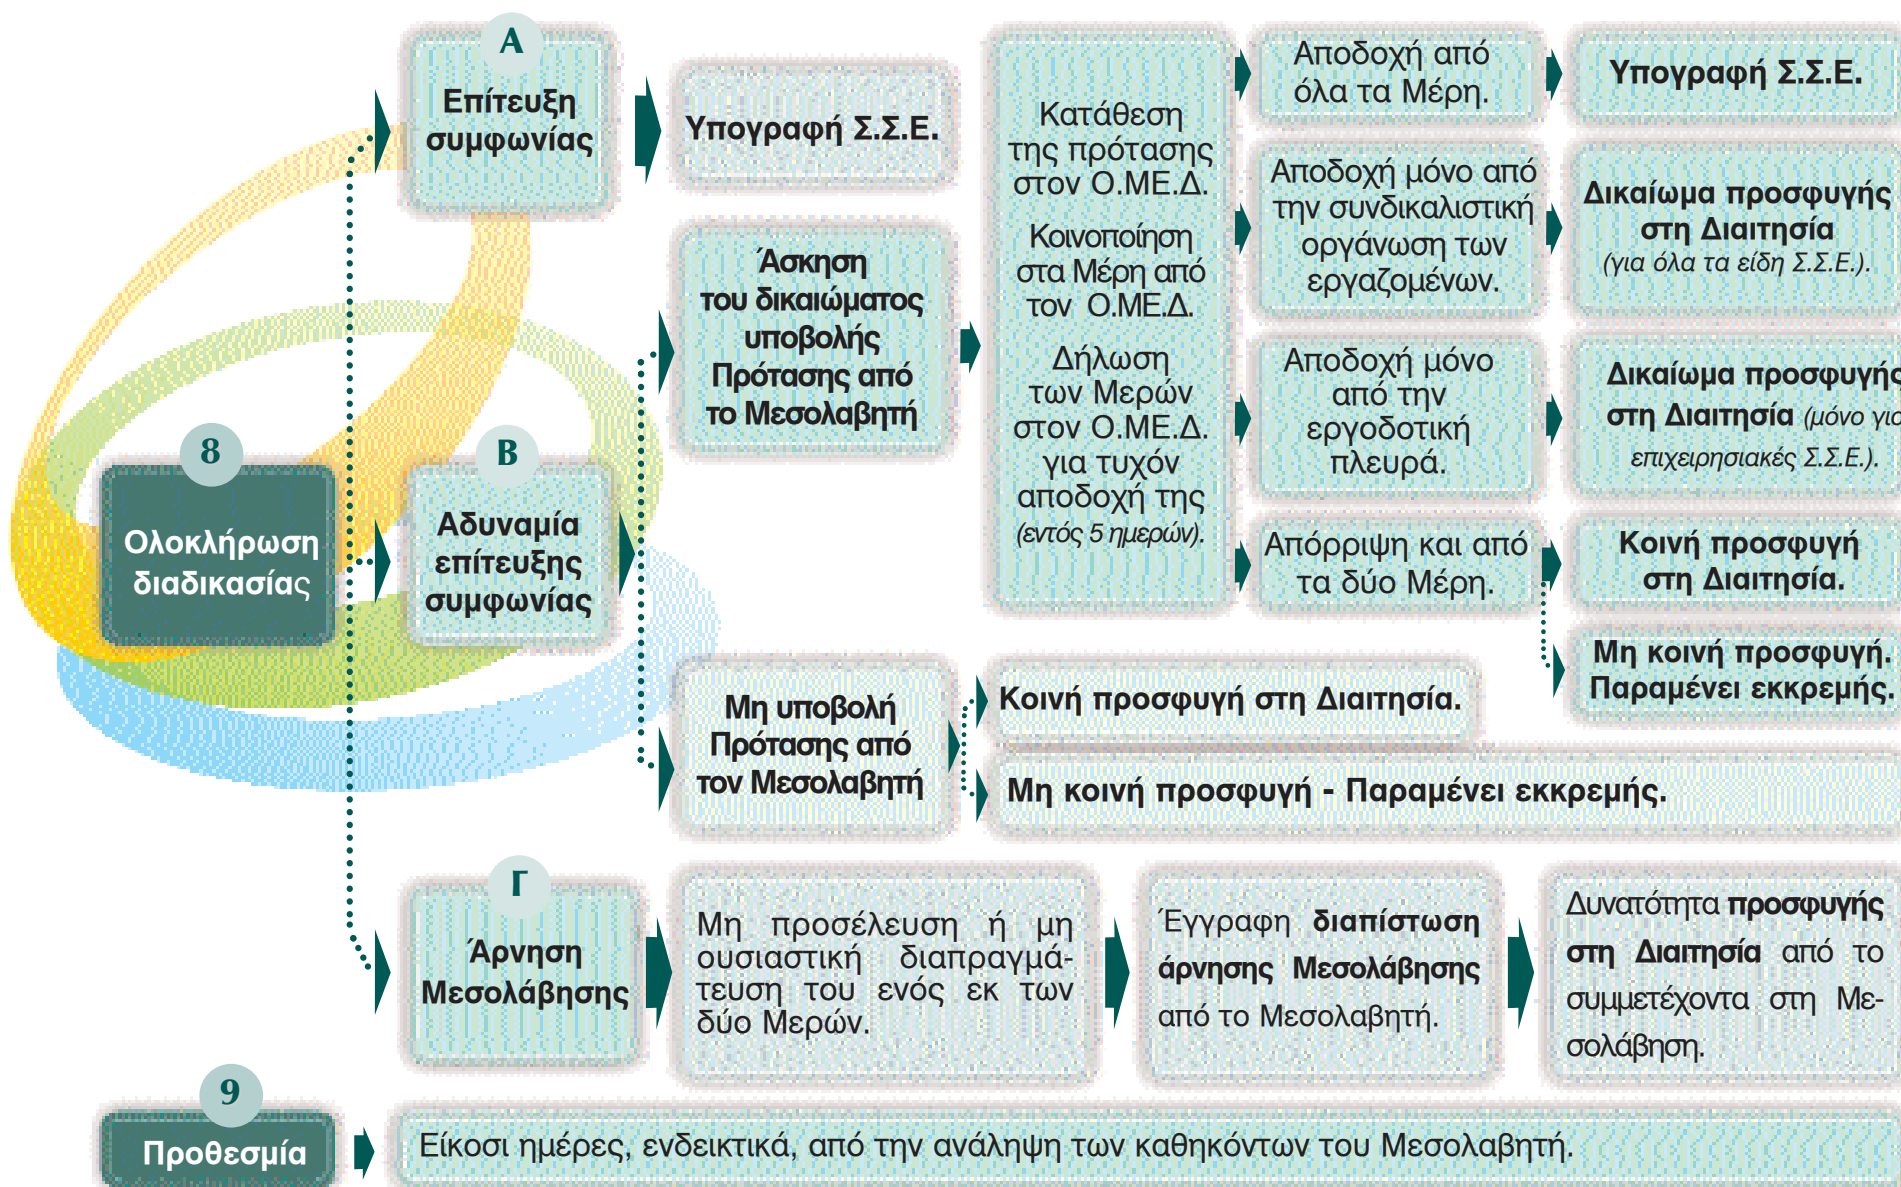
8

Ολοκλήρωση διαδικασίας

A

Επίτευξη συμφωνίας

Υπογραφή Σ.Σ.Ε.

Β

Αδυναμία επίτευξης συμφωνίας

Άσκηση του δικαιώματος υποβολής Πρότασης από το Μεσολαβητή

Κατάθεση της πρότασης στον Ο.ΜΕ.Δ.

Κοινοποίηση στα Μέρη από τον Ο.ΜΕ.Δ.

Δήλωση των Μερών στον Ο.ΜΕ.Δ. για τυχόν αποδοχή της *(εντός 5 ημερών)*.

Αποδοχή από όλα τα Μέρη.

Υπογραφή Σ.Σ.Ε.

Αποδοχή μόνο από την συνδικαλιστική οργάνωση των εργαζομένων.

Δικαίωμα προσφυγής στη Διαιτησία *(για όλα τα είδη Σ.Σ.Ε.)*.

Αποδοχή μόνο από την εργοδοτική πλευρά.

Δικαίωμα προσφυγής στη Διαιτησία *(μόνο για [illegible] επιχειρησιακές Σ.Σ.Ε.)*.

Απόρριψη και από τα δύο Μέρη.

Κοινή προσφυγή στη Διαιτησία.

Μη κοινή προσφυγή. Παραμένει εκκρεμής.

Μη υποβολή Πρότασης από τον Μεσολαβητή

Κοινή προσφυγή στη Διαιτησία.

Μη κοινή προσφυγή - Παραμένει εκκρεμής.

Γ

Άρνηση Μεσολάβησης

Μη προσέλευση ή μη ουσιαστική διαπραγμάτευση του ενός εκ των δύο Μερών.

Έγγραφη **διαπίστωση άρνησης Μεσολάβησης** από το Μεσολαβητή.

Δυνατότητα **προσφυγής στη Διαιτησία** από το συμμετέχοντα στη Μεσολάβηση.

9

Προθεσμία

Είκοσι ημέρες, ενδεικτικά, από την ανάληψη των καθηκόντων του Μεσολαβητή.